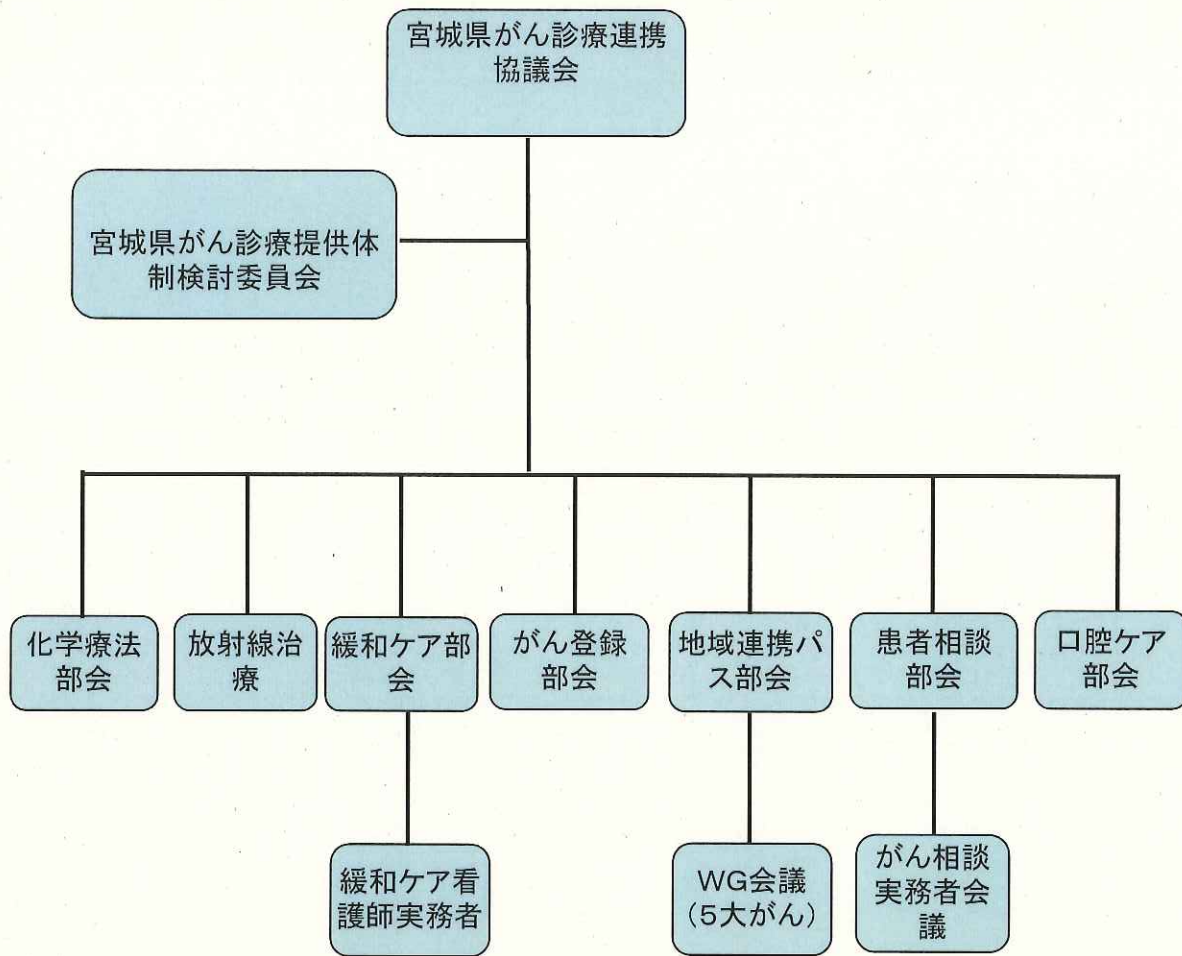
宮城県がん診療連携協議会

宮城県がん診療提供体制検討委員会

化学療法部会

放射線治療

緩和ケア部会

がん登録部会

地域連携パス部会

患者相談部会

口腔ケア部会

緩和ケア看護師実務者

WG会議
(5大がん)

がん相談実務者会議